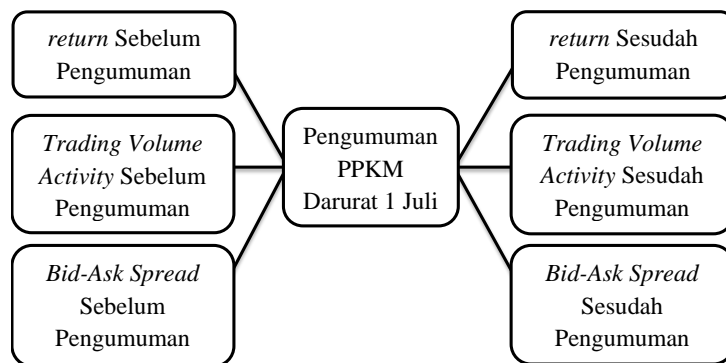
return Sebelum Pengumuman

Trading Volume Activity Sebelum Pengumuman

Bid-Ask Spread Sebelum Pengumuman

Pengumuman PPKM Darurat 1 Juli

return Sesudah Pengumuman

Trading Volume Activity Sesudah Pengumuman

Bid-Ask Spread Sesudah Pengumuman